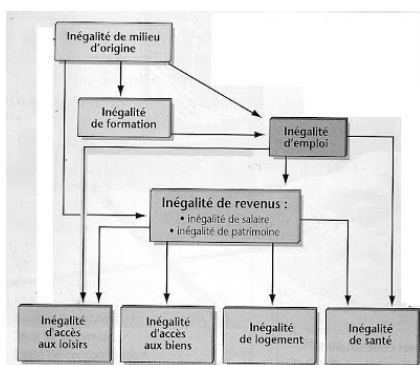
Inégalité de milieu d'origine

Inégalité de formation

Inégalité d'emploi

Inégalité de revenus :
• inégalité de salaire
• inégalité de patrimoine

Inégalité d'accès aux loisirs

Inégalité d'accès aux biens

Inégalité de logement

Inégalité de santé